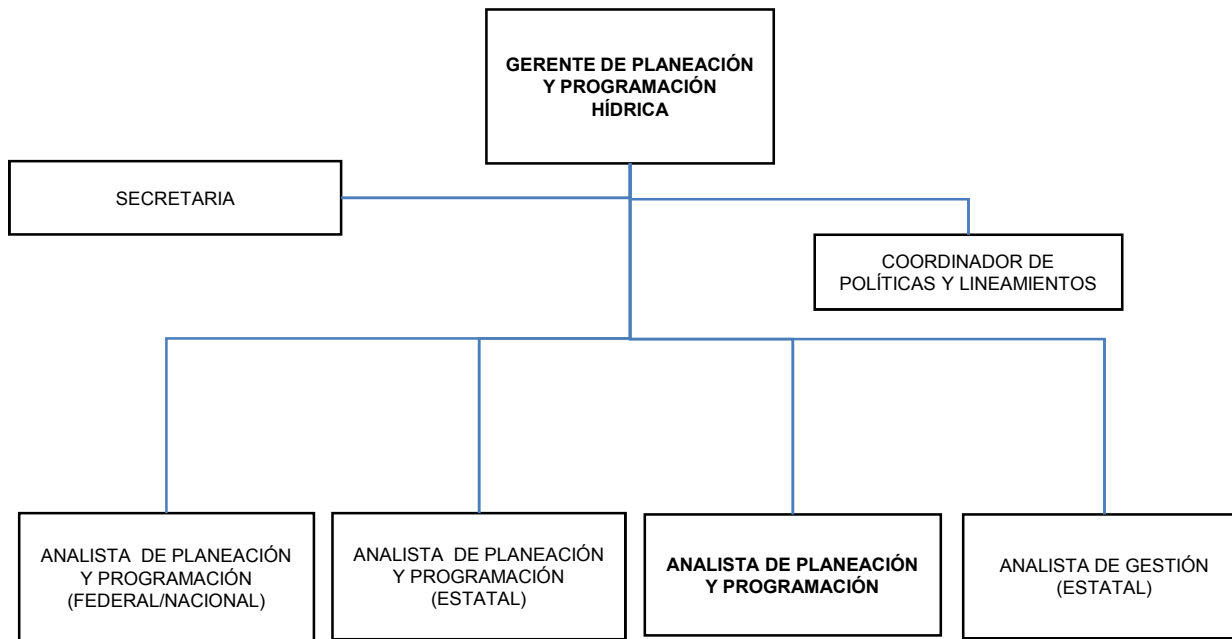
GERENTE DE PLANEACIÓN Y PROGRAMACIÓN HÍDRICA

SECRETARIA

COORDINADOR DE POLÍTICAS Y LINEAMIENTOS

ANALISTA DE PLANEACIÓN Y PROGRAMACIÓN (FEDERAL/NACIONAL)

ANALISTA DE PLANEACIÓN Y PROGRAMACIÓN (ESTATAL)

ANALISTA DE PLANEACIÓN Y PROGRAMACIÓN

ANALISTA DE GESTIÓN (ESTATAL)